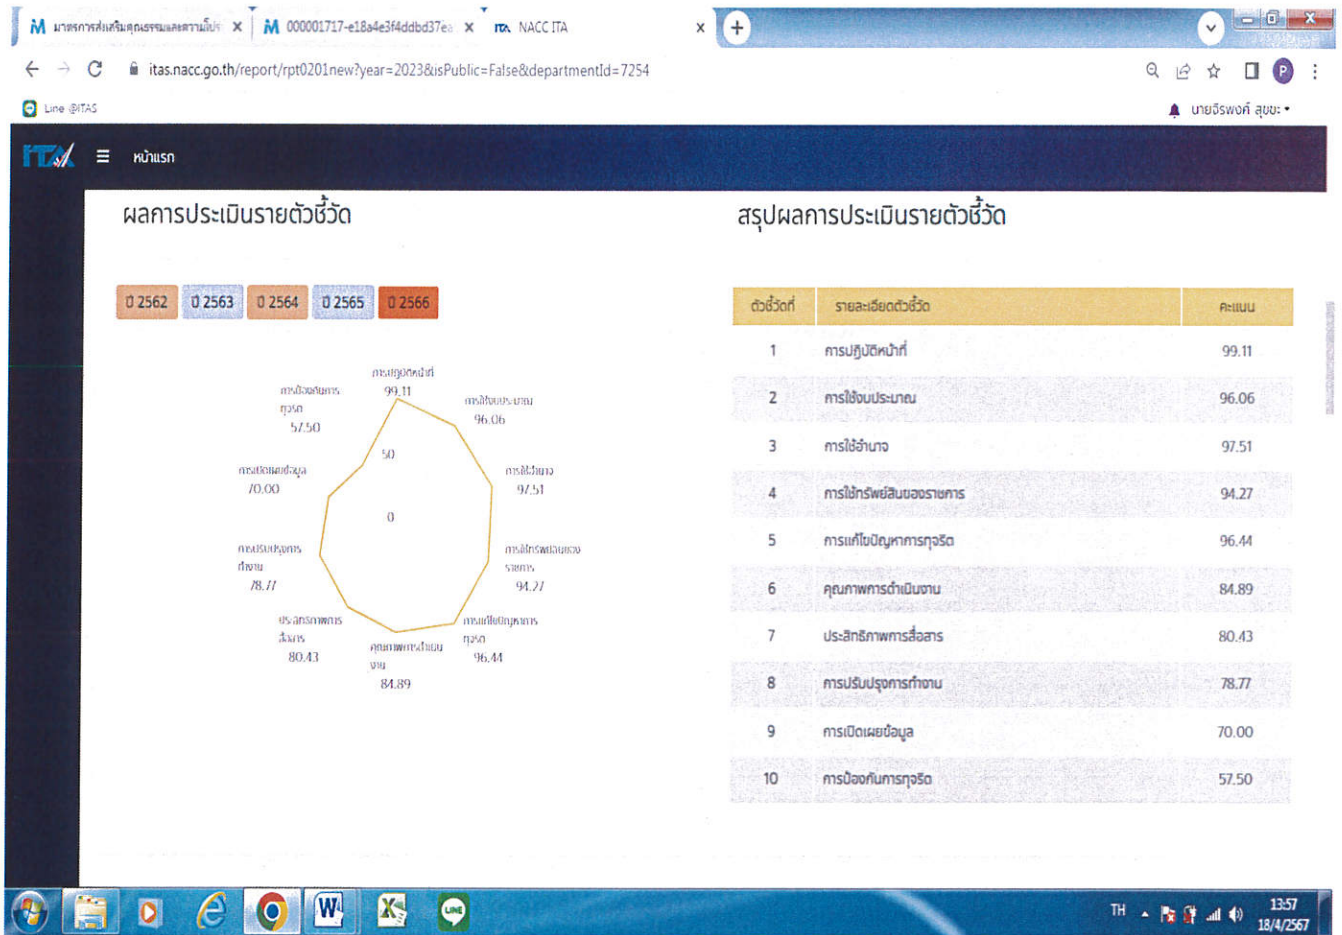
M มาตรการส่งเสริมคุณธรรมและความโปร่ ×   M 000001717-e18a4e3f4ddbd37e ×   ITA NACC ITA ×   +

itas.nacc.go.th/report/rpt0201new?year=2023&isPublic=False&departmentId=7254

Line @ITAS

นายจีรพงศ์ สุขยะ

ITA ☰ หน้าแรก

ผลการประเมินรายตัวชี้วัด

ปี 2562 ปี 2563 ปี 2564 ปี 2565 ปี 2566

การปฏิบัติหน้าที่ 99.11
การใช้งบประมาณ 96.06
การใช้อำนาจ 97.51
การใช้ทรัพย์สินของราชการ 94.27
การแก้ไขปัญหาการทุจริต 96.44
คุณภาพการดำเนินงาน 84.89
ประสิทธิภาพการสื่อสาร 80.43
การปรับปรุงการทำงาน 78.77
การเปิดเผยข้อมูล 70.00
การป้องกันการทุจริต 57.50
50
0

สรุปผลการประเมินรายตัวชี้วัด

| ตัวชี้วัดที่ | รายละเอียดตัวชี้วัด | คะแนน |
|---|---|---|
| 1 | การปฏิบัติหน้าที่ | 99.11 |
| 2 | การใช้งบประมาณ | 96.06 |
| 3 | การใช้อำนาจ | 97.51 |
| 4 | การใช้ทรัพย์สินของราชการ | 94.27 |
| 5 | การแก้ไขปัญหาการทุจริต | 96.44 |
| 6 | คุณภาพการดำเนินงาน | 84.89 |
| 7 | ประสิทธิภาพการสื่อสาร | 80.43 |
| 8 | การปรับปรุงการทำงาน | 78.77 |
| 9 | การเปิดเผยข้อมูล | 70.00 |
| 10 | การป้องกันการทุจริต | 57.50 |

TH 13:57 18/4/2567